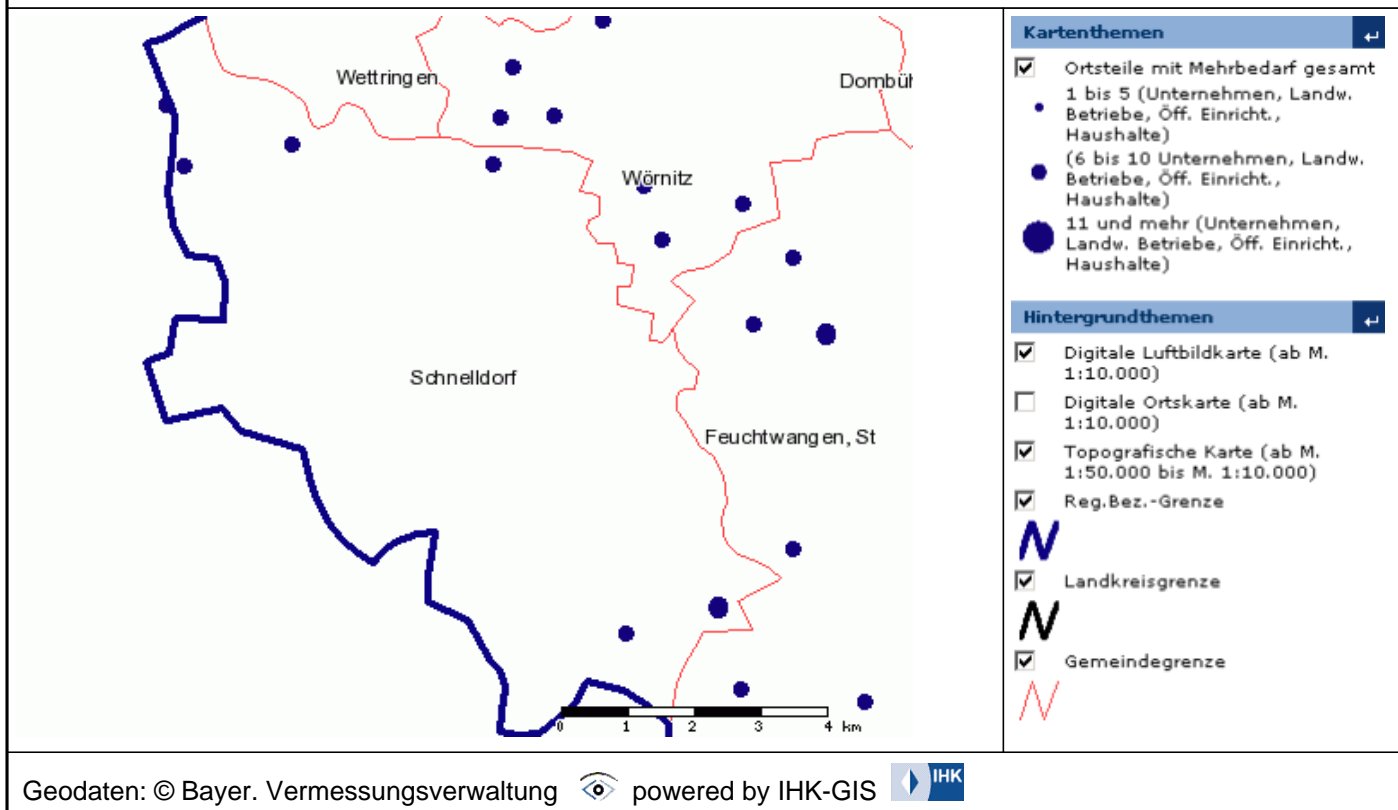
Wettringen
Dombül
Wörnitz
Schnelldorf
Feuchtwangen, St
0 1 2 3 4 km

Kartenthemen
☑ Ortsteile mit Mehrbedarf gesamt
1 bis 5 (Unternehmen, Landw. Betriebe, Öff. Einricht., Haushalte)
(6 bis 10 Unternehmen, Landw. Betriebe, Öff. Einricht., Haushalte)
11 und mehr (Unternehmen, Landw. Betriebe, Öff. Einricht., Haushalte)

Hintergrundthemen
☑ Digitale Luftbildkarte (ab M. 1:10.000)
☐ Digitale Ortskarte (ab M. 1:10.000)
☑ Topografische Karte (ab M. 1:50.000 bis M. 1:10.000)
☑ Reg.Bez.-Grenze
☑ Landkreisgrenze
☑ Gemeindegrenze

Geodaten: © Bayer. Vermessungsverwaltung powered by IHK-GIS IHK